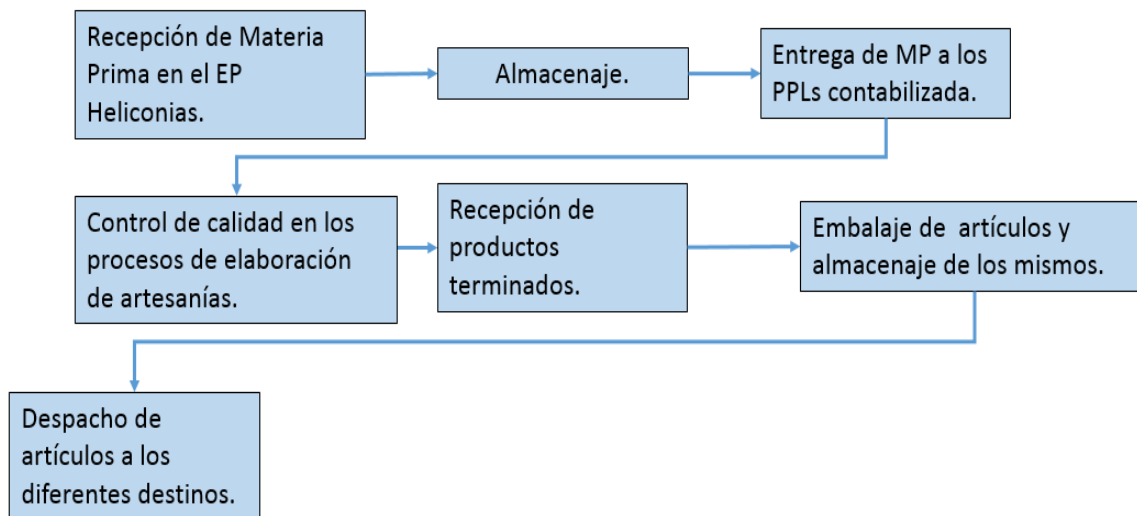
Recepción de Materia Prima en el EP Heliconias.

Almacenaje.

Entrega de MP a los PPLs contabilizada.

Control de calidad en los procesos de elaboración de artesanías.

Recepción de productos terminados.

Embalaje de artículos y almacenaje de los mismos.

Despacho de artículos a los diferentes destinos.